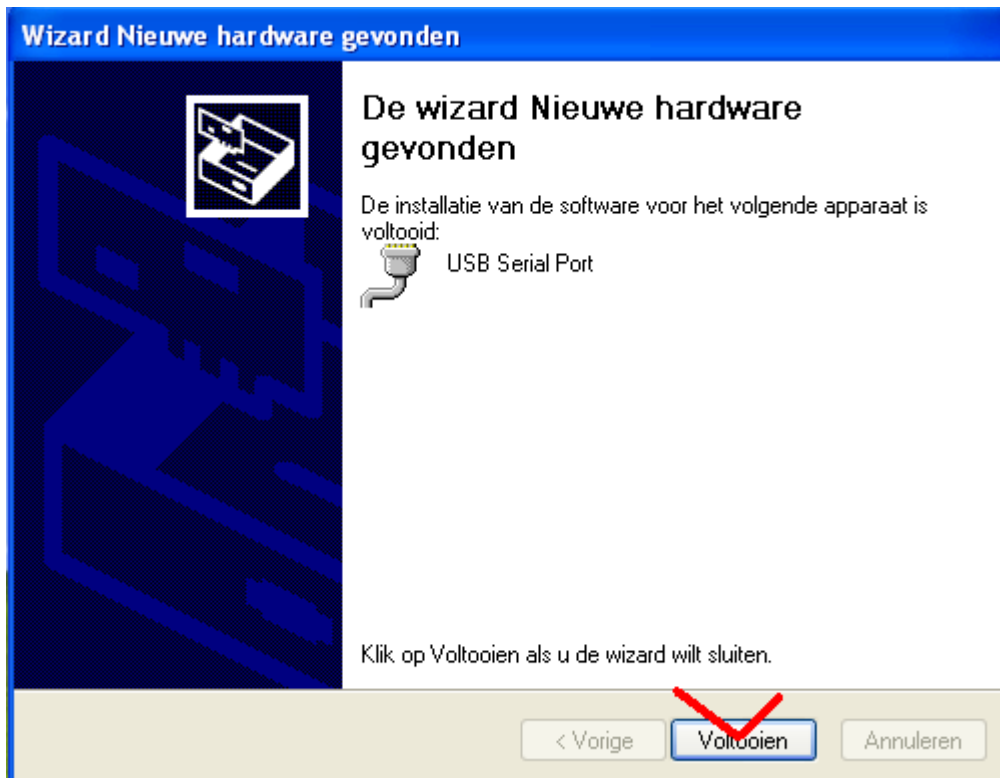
Wizard Nieuwe hardware gevonden

De wizard Nieuwe hardware gevonden

De installatie van de software voor het volgende apparaat is voltooid:

USB Serial Port

Klik op Voltooien als u de wizard wilt sluiten.

< Vorige | Voltooien | Annuleren